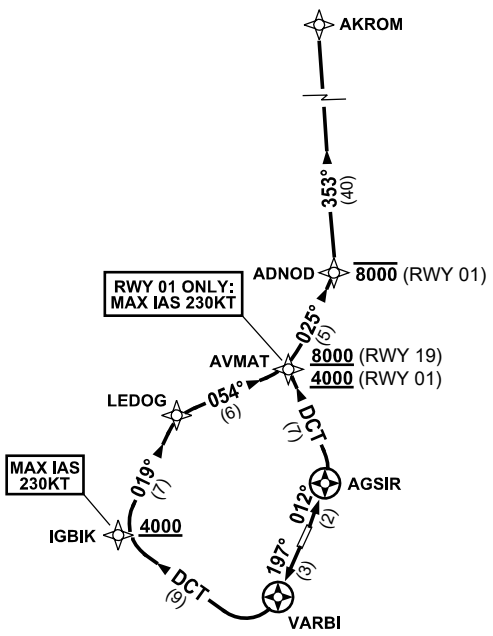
AKROM

353°
(40)

ADNOD
8000 (RWY 01)

RWY 01 ONLY:
MAX IAS 230KT

025°
(5)

AVMAT
8000 (RWY 19)
4000 (RWY 01)

LEDOG
054°
(6)

DCT
(7)

AGSIR

012°
(2)

019°
(7)

MAX IAS
230KT

IGBIK
4000

197°
(3)

DCT
(9)

VARBI